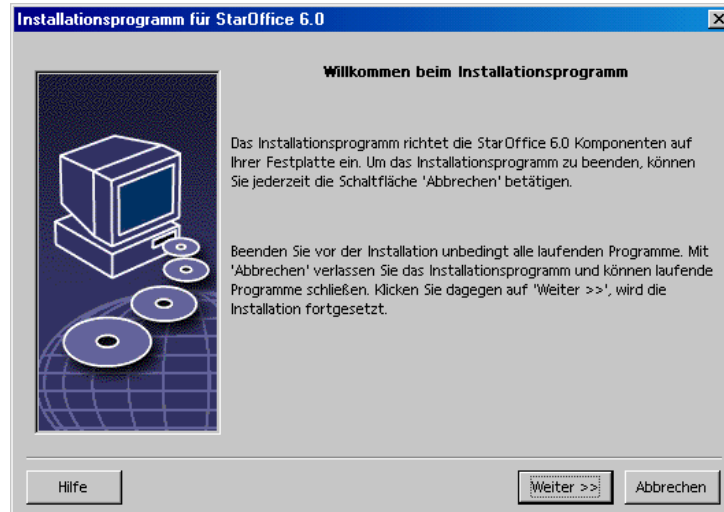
Installationsprogramm für StarOffice 6.0

Willkommen beim Installationsprogramm

Das Installationsprogramm richtet die StarOffice 6.0 Komponenten auf Ihrer Festplatte ein. Um das Installationsprogramm zu beenden, können Sie jederzeit die Schaltfläche 'Abbrechen' betätigen.

Beenden Sie vor der Installation unbedingt alle laufenden Programme. Mit 'Abbrechen' verlassen Sie das Installationsprogramm und können laufende Programme schließen. Klicken Sie dagegen auf 'Weiter >>', wird die Installation fortgesetzt.

Hilfe

Weiter >>

Abbrechen